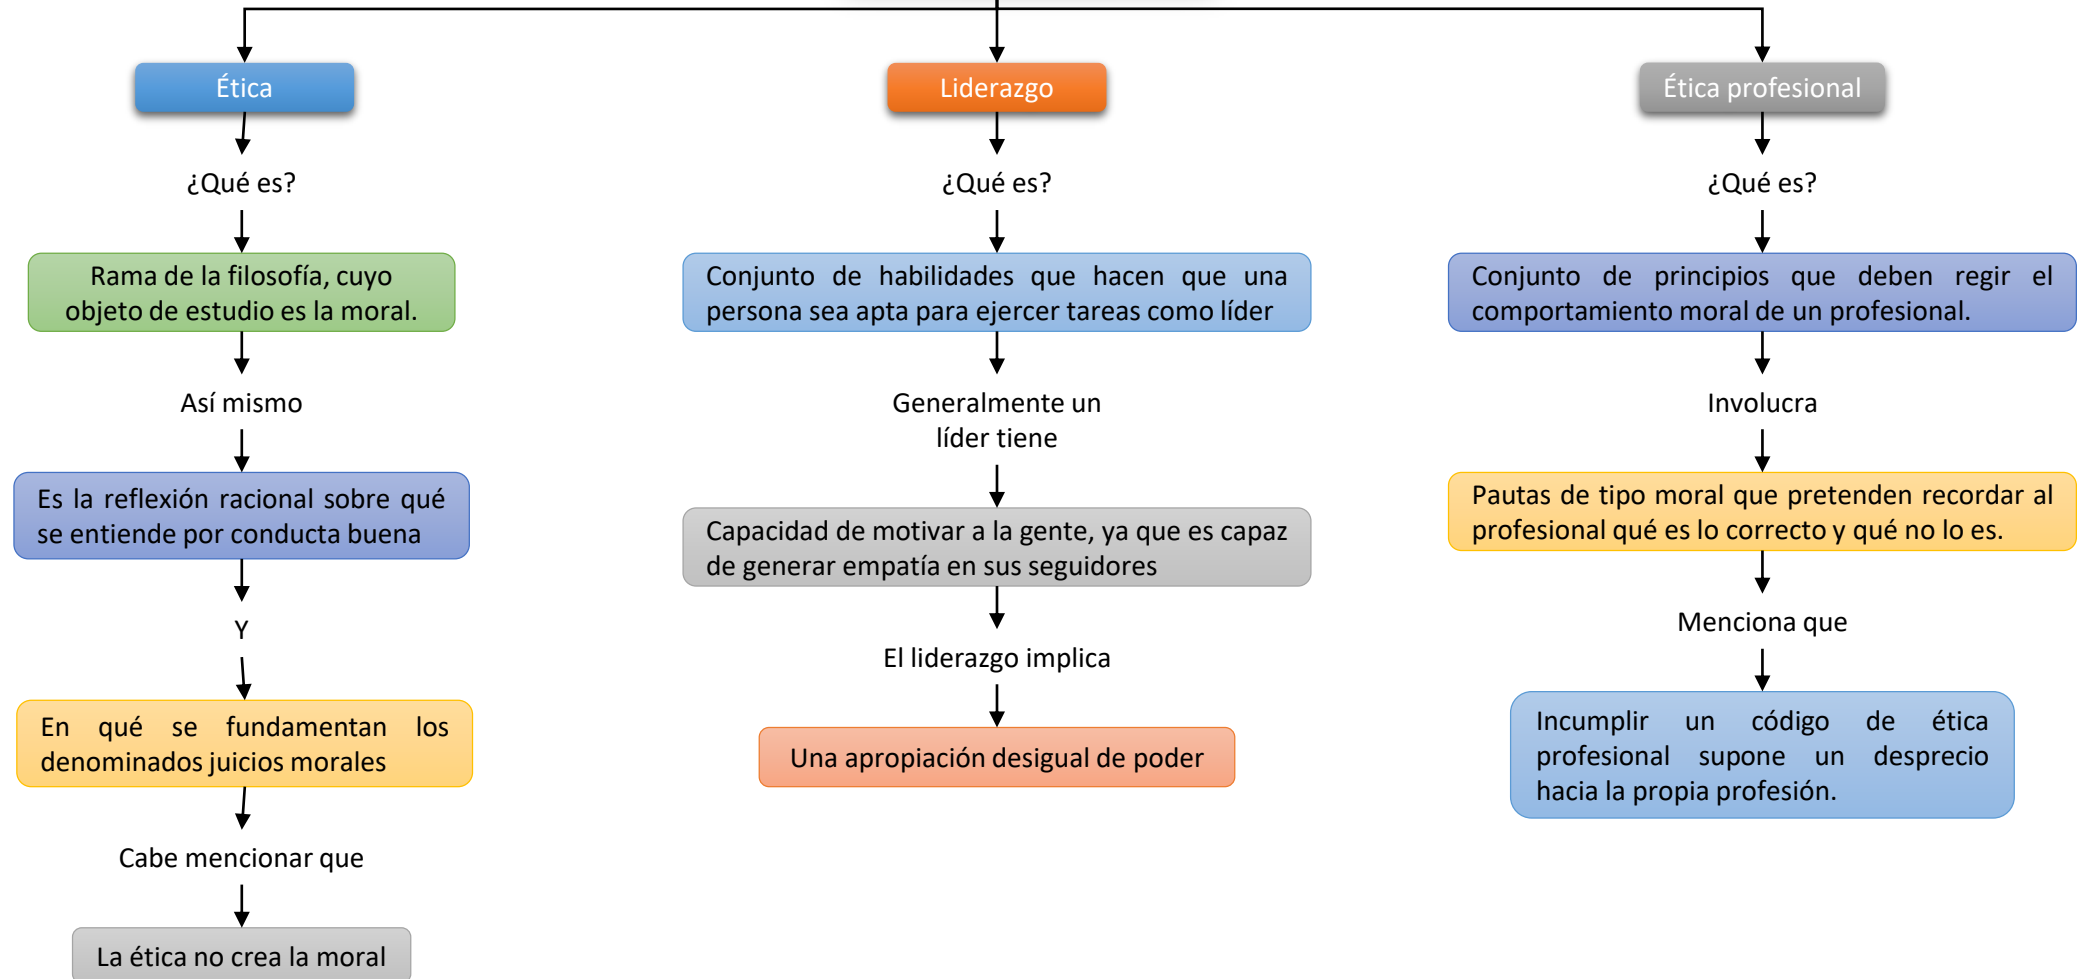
Ética

¿Qué es?

Rama de la filosofía, cuyo objeto de estudio es la moral.

Así mismo

Es la reflexión racional sobre qué se entiende por conducta buena

Y

En qué se fundamentan los denominados juicios morales

Cabe mencionar que

La ética no crea la moral

Liderazgo

¿Qué es?

Conjunto de habilidades que hacen que una persona sea apta para ejercer tareas como líder

Generalmente un líder tiene

Capacidad de motivar a la gente, ya que es capaz de generar empatía en sus seguidores

El liderazgo implica

Una apropiación desigual de poder

Ética profesional

¿Qué es?

Conjunto de principios que deben regir el comportamiento moral de un profesional.

Involucra

Pautas de tipo moral que pretenden recordar al profesional qué es lo correcto y qué no lo es.

Menciona que

Incumplir un código de ética profesional supone un desprecio hacia la propia profesión.